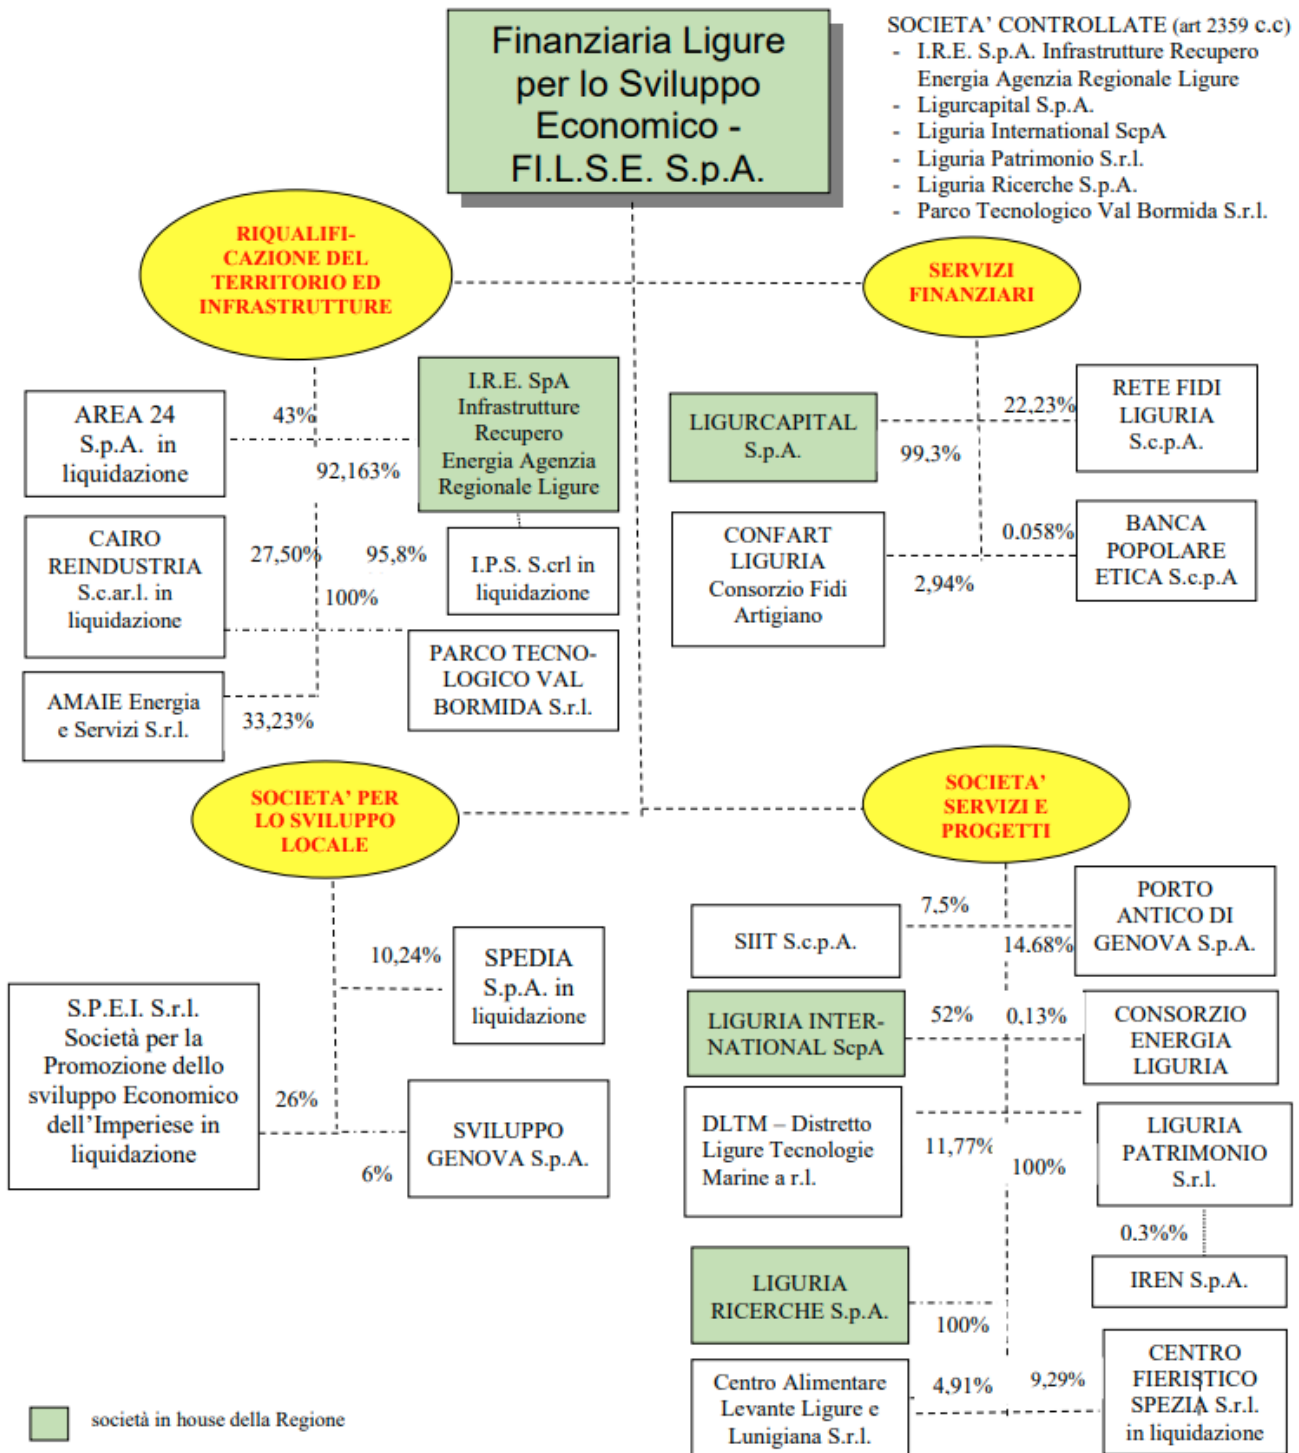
Finanziaria Ligure per lo Sviluppo Economico - FI.L.S.E. S.p.A.

SOCIETA' CONTROLLATE (art 2359 c.c)
- I.R.E. S.p.A. Infrastrutture Recupero Energia Agenzia Regionale Ligure
- Ligurcapital S.p.A.
- Liguria International ScpA
- Liguria Patrimonio S.r.l.
- Liguria Ricerche S.p.A.
- Parco Tecnologico Val Bormida S.r.l.

RIQUALIFICAZIONE DEL TERRITORIO ED INFRASTRUTTURE

SERVIZI FINANZIARI

AREA 24 S.p.A. in liquidazione

43%

I.R.E. SpA Infrastrutture Recupero Energia Agenzia Regionale Ligure

92,163%

CAIRO REINDUSTRIA S.c.ar.l. in liquidazione

27,50%

95,8%

I.P.S. S.crl in liquidazione

100%

PARCO TECNOLOGICO VAL BORMIDA S.r.l.

AMAIE Energia e Servizi S.r.l.

33,23%

LIGURCAPITAL S.p.A.

22,23%

RETE FIDI LIGURIA S.c.p.A.

99,3%

CONFART LIGURIA Consorzio Fidi Artigiano

0.058%

BANCA POPOLARE ETICA S.c.p.A

2,94%

SOCIETA' PER LO SVILUPPO LOCALE

SOCIETA' SERVIZI E PROGETTI

10,24%

SPEDIA S.p.A. in liquidazione

S.P.E.I. S.r.l. Società per la Promozione dello sviluppo Economico dell'Imperiese in liquidazione

26%

SVILUPPO GENOVA S.p.A.

6%

7,5%

SIIT S.c.p.A.

PORTO ANTICO DI GENOVA S.p.A.

14.68%

52%

0,13%

LIGURIA INTERNATIONAL ScpA

CONSORZIO ENERGIA LIGURIA

DLTM – Distretto Ligure Tecnologie Marine a r.l.

11,77%

100%

LIGURIA PATRIMONIO S.r.l.

0.3%%

IREN S.p.A.

LIGURIA RICERCHE S.p.A.

100%

Centro Alimentare Levante Ligure e Lunigiana S.r.l.

4,91%

9,29%

CENTRO FIERISTICO SPEZIA S.r.l. in liquidazione

società in house della Regione